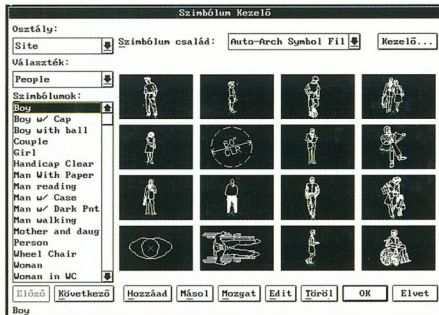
Szimbólum Kezelő

Osztály:
Site
Választék:
People
Szimbólumok:
Boy
Boy w/ Cap
Boy with ball
Couple
Girl
Handicap Clear
Man With Paper
Man reading
Man w/ Case
Man w/ Dark Pnt
Man walking
Mother and daug
Person
Wheel Chair
Woman
Woman in WC

Szimbólum család: Auto-Arch Symbol Fil
Kezelő...

Előző
Következő
Hozzáad
Másol
Mozgat
Edit
Töröl
OK
Elvet

Boy